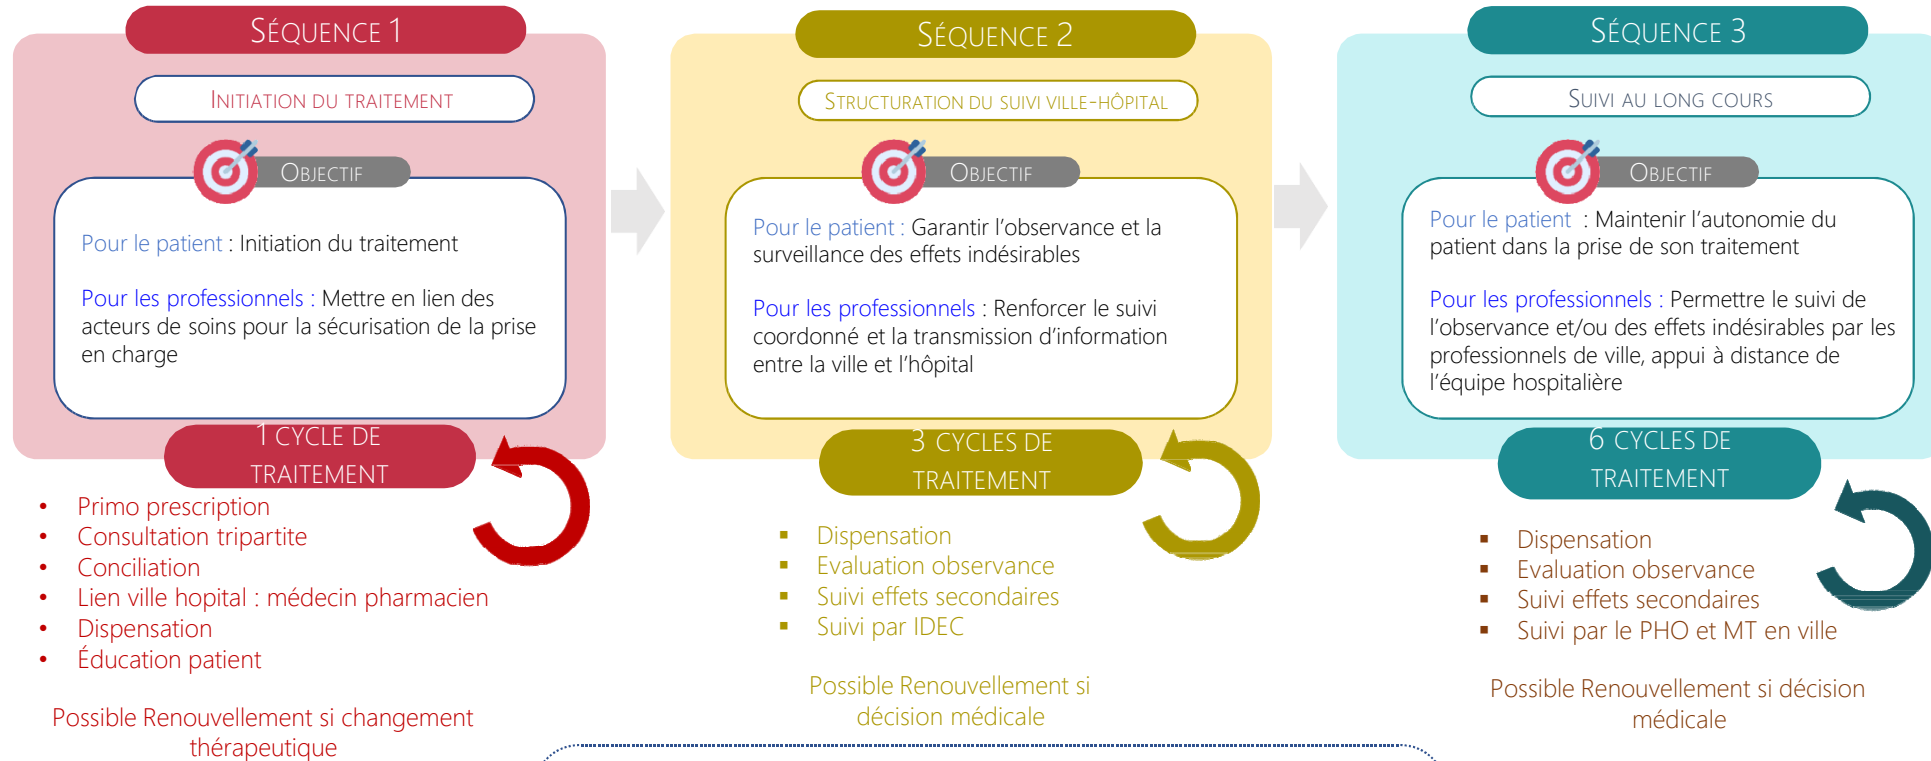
SÉQUENCE 1

INITIATION DU TRAITEMENT

OBJECTIF

Pour le patient : Initiation du traitement

Pour les professionnels : Mettre en lien des acteurs de soins pour la sécurisation de la prise en charge

1 CYCLE DE TRAITEMENT

- Primo prescription
- Consultation tripartite
- Conciliation
- Lien ville hopital : médecin pharmacien
- Dispensation
- Éducation patient

Possible Renouvellement si changement thérapeutique

SÉQUENCE 2

STRUCTURATION DU SUIVI VILLE-HÔPITAL

OBJECTIF

Pour le patient : Garantir l'observance et la surveillance des effets indésirables

Pour les professionnels : Renforcer le suivi coordonné et la transmission d'information entre la ville et l'hôpital

3 CYCLES DE TRAITEMENT

- Dispensation
- Evaluation observance
- Suivi effets secondaires
- Suivi par IDEC

Possible Renouvellement si décision médicale

SÉQUENCE 3

SUIVI AU LONG COURS

OBJECTIF

Pour le patient : Maintenir l'autonomie du patient dans la prise de son traitement

Pour les professionnels : Permettre le suivi de l'observance et/ou des effets indésirables par les professionnels de ville, appui à distance de l'équipe hospitalière

6 CYCLES DE TRAITEMENT

- Dispensation
- Evaluation observance
- Suivi effets secondaires
- Suivi par le PHO et MT en ville

Possible Renouvellement si décision médicale